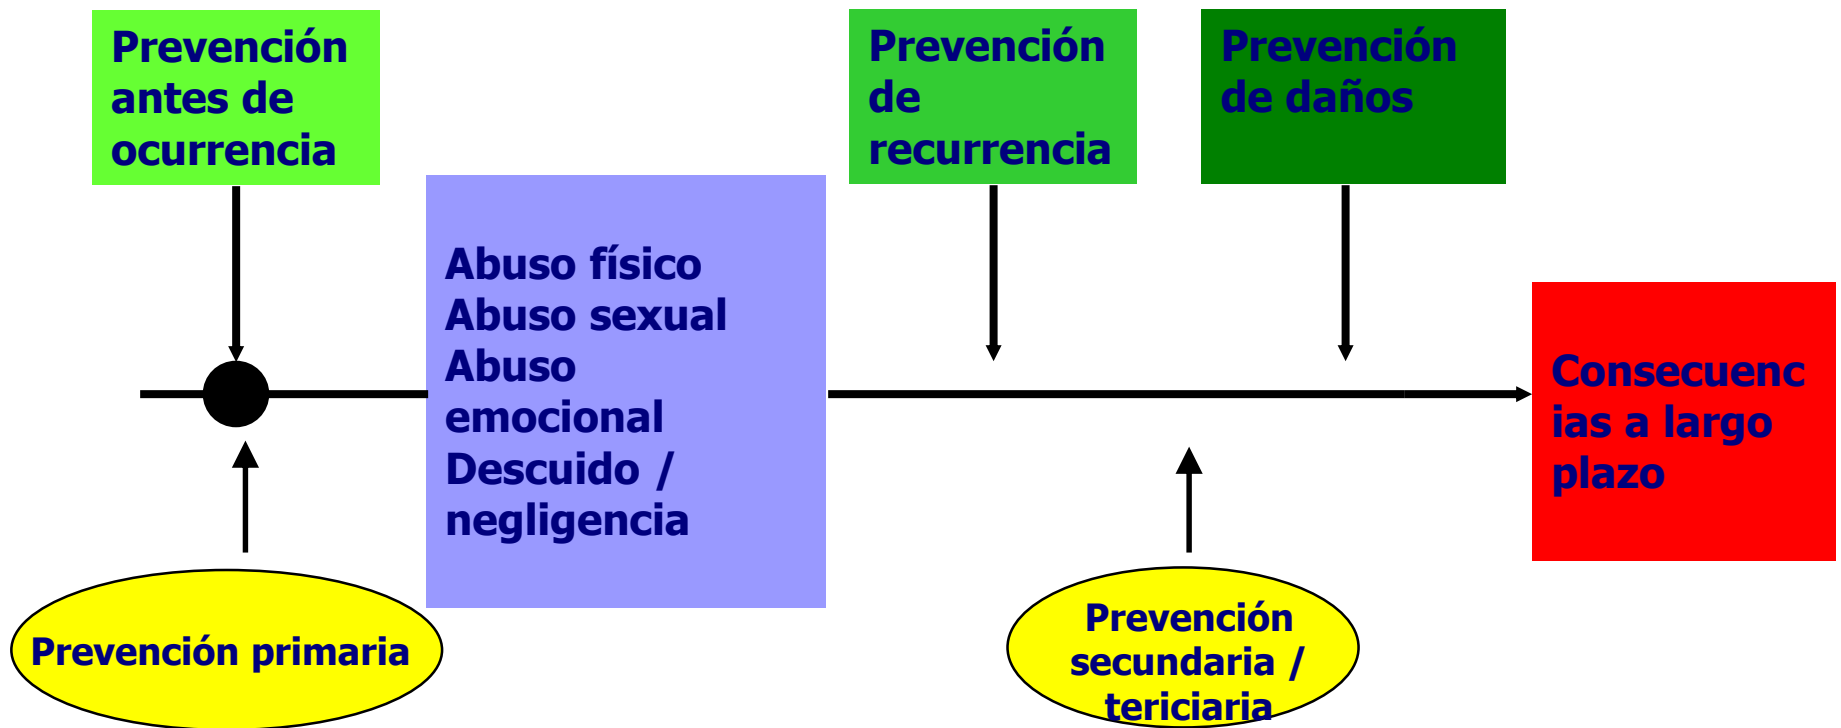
Prevención antes de ocurrencia

Prevención de recurrencia

Prevención de daños

Abuso físico
Abuso sexual
Abuso emocional
Descuido / negligencia

Consecuencias a largo plazo

Prevención primaria

Prevención secundaria / tericiaria